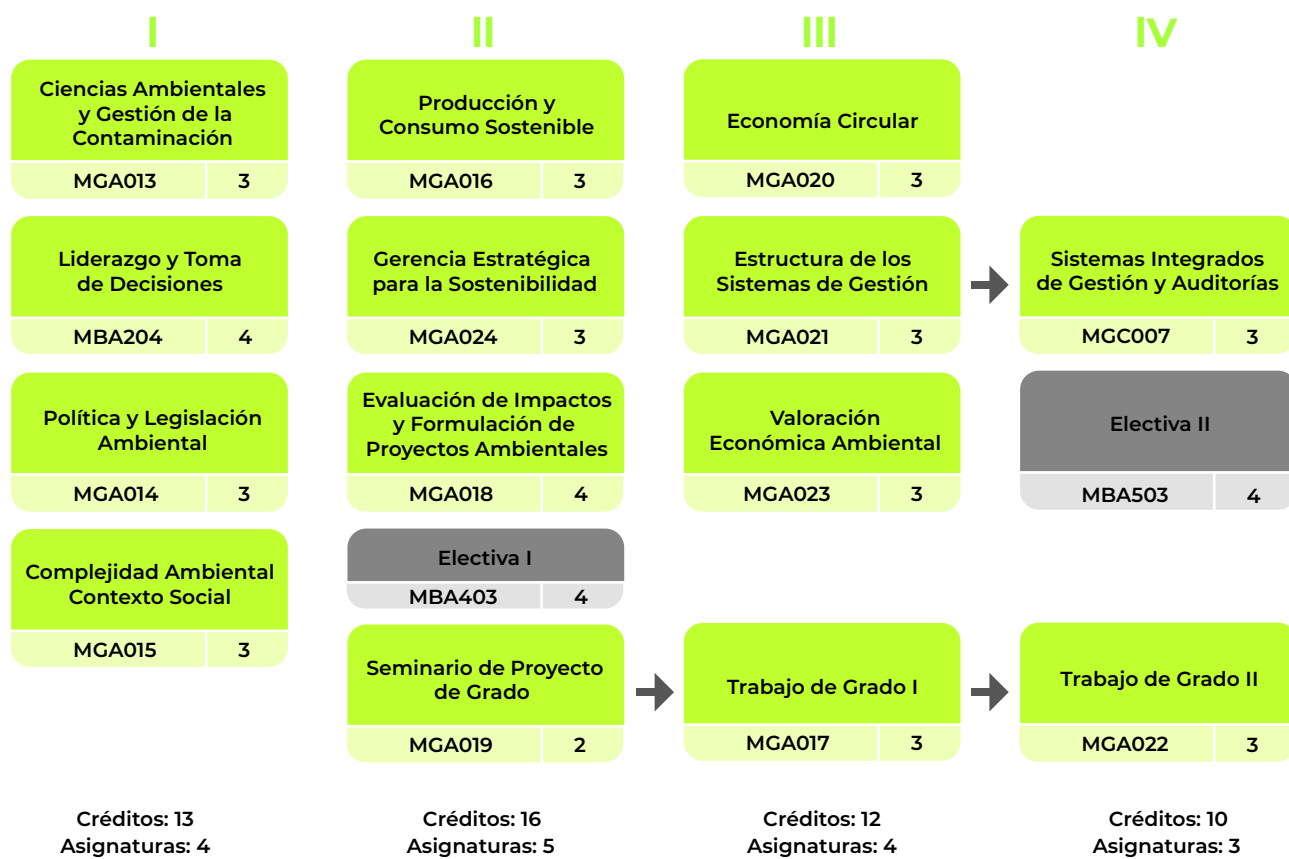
I

Ciencias Ambientales y Gestión de la Contaminación
MGA013 3

Liderazgo y Toma de Decisiones
MBA204 4

Política y Legislación Ambiental
MGA014 3

Complejidad Ambiental Contexto Social
MGA015 3

Créditos: 13
Asignaturas: 4

II

Producción y Consumo Sostenible
MGA016 3

Gerencia Estratégica para la Sostenibilidad
MGA024 3

Evaluación de Impactos y Formulación de Proyectos Ambientales
MGA018 4

Electiva I
MBA403 4

Seminario de Proyecto de Grado
MGA019 2

Créditos: 16
Asignaturas: 5

III

Economía Circular
MGA020 3

Estructura de los Sistemas de Gestión
MGA021 3

Valoración Económica Ambiental
MGA023 3

Trabajo de Grado I
MGA017 3

Créditos: 12
Asignaturas: 4

IV

Sistemas Integrados de Gestión y Auditorías
MGC007 3

Electiva II
MBA503 4

Trabajo de Grado II
MGA022 3

Créditos: 10
Asignaturas: 3